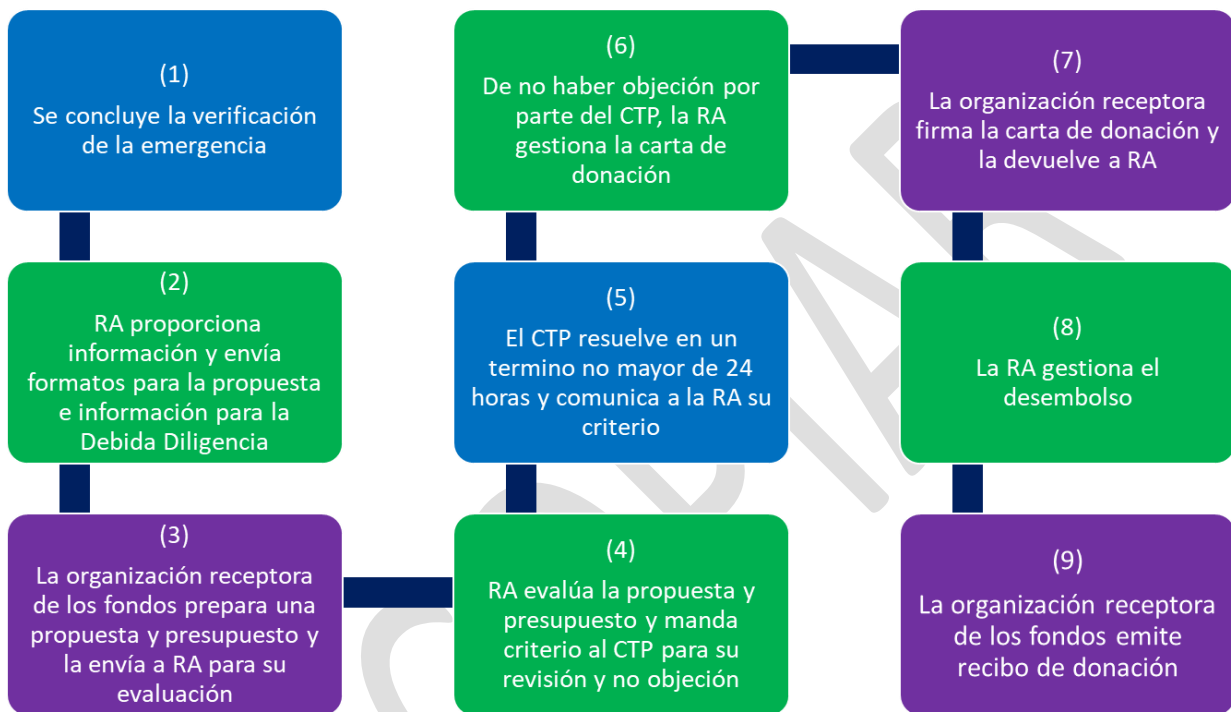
(1)
Se concluye la verificación de la emergencia

(2)
RA proporciona información y envía formatos para la propuesta e información para la Debida Diligencia

(3)
La organización receptora de los fondos prepara una propuesta y presupuesto y la envía a RA para su evaluación

(4)
RA evalúa la propuesta y presupuesto y manda criterio al CTP para su revisión y no objeción

(5)
El CTP resuelve en un termino no mayor de 24 horas y comunica a la RA su criterio

(6)
De no haber objeción por parte del CTP, la RA gestiona la carta de donación

(7)
La organización receptora firma la carta de donación y la devuelve a RA

(8)
La RA gestiona el desembolso

(9)
La organización receptora de los fondos emite recibo de donación